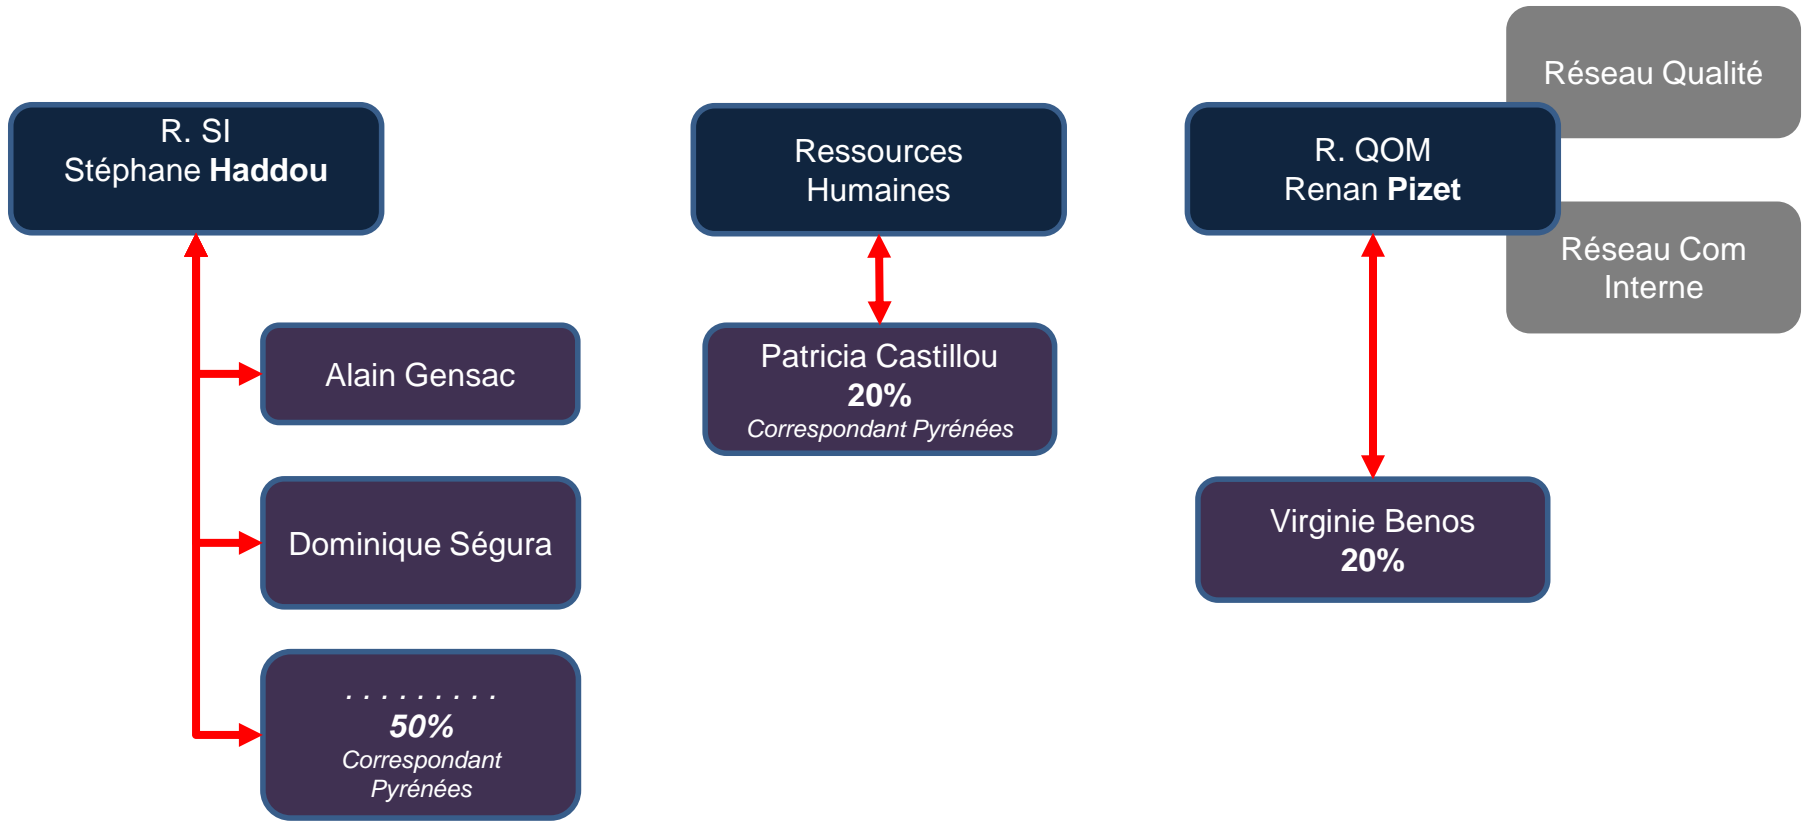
Réseau Qualité

R. SI
Stéphane **Haddou**

Ressources Humaines

R. QOM
Renan **Pizet**

Réseau Com Interne

Alain Gensac

Patricia Castillou
**20%**
*Correspondant Pyrénées*

Dominique Ségura

Virginie Benos
**20%**

. . . . . . . . .
***50%***
*Correspondant Pyrénées*